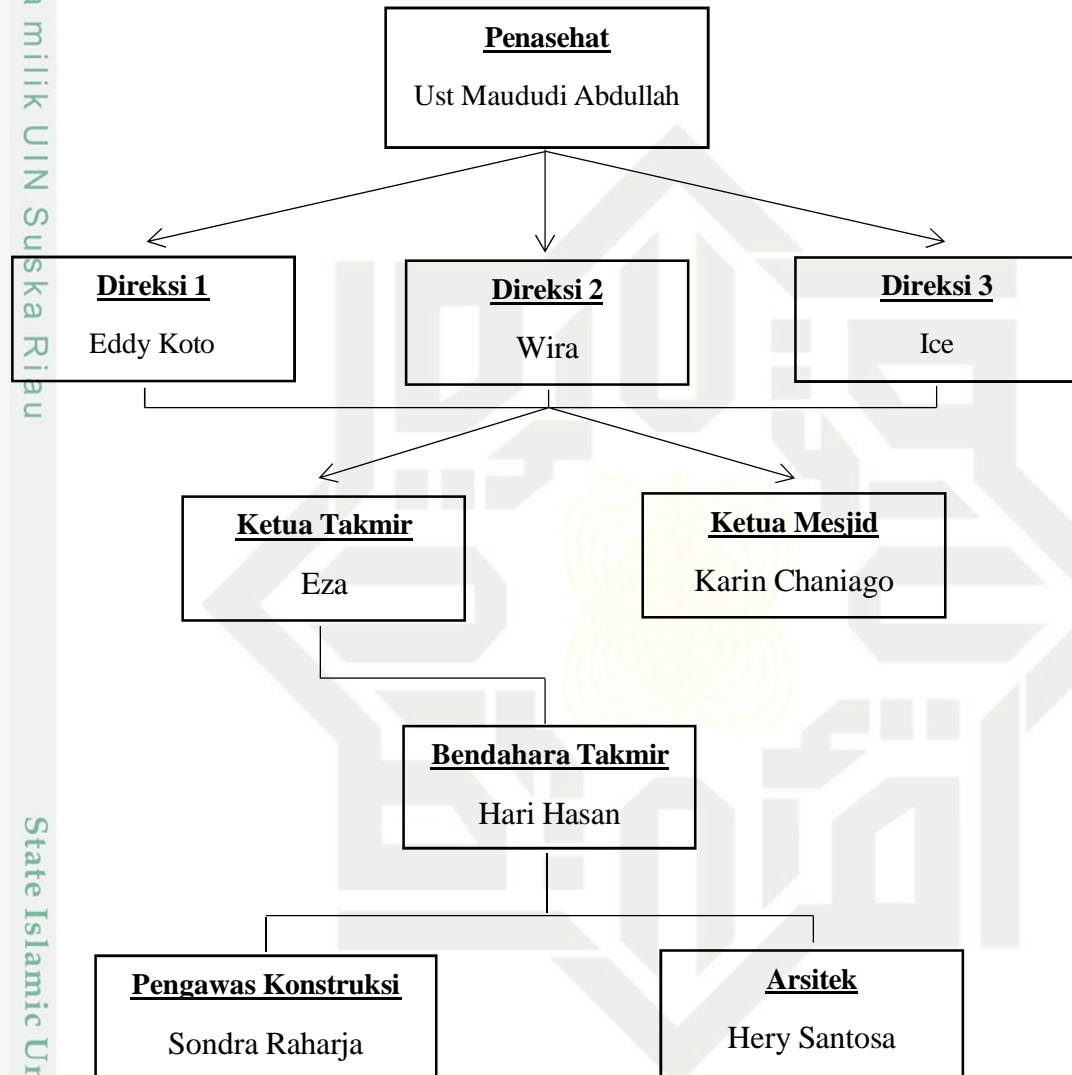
a milik UIN Suska Riau

Penasehat
Ust Maududi Abdullah

Direksi 1
Eddy Koto

Direksi 2
Wira

Direksi 3
Ice

Ketua Takmir
Eza

Ketua Mesjid
Karin Chaniago

Bendahara Takmir
Hari Hasan

Pengawas Konstruksi
Sondra Raharja

Arsitek
Hery Santosa

State Islamic Ur